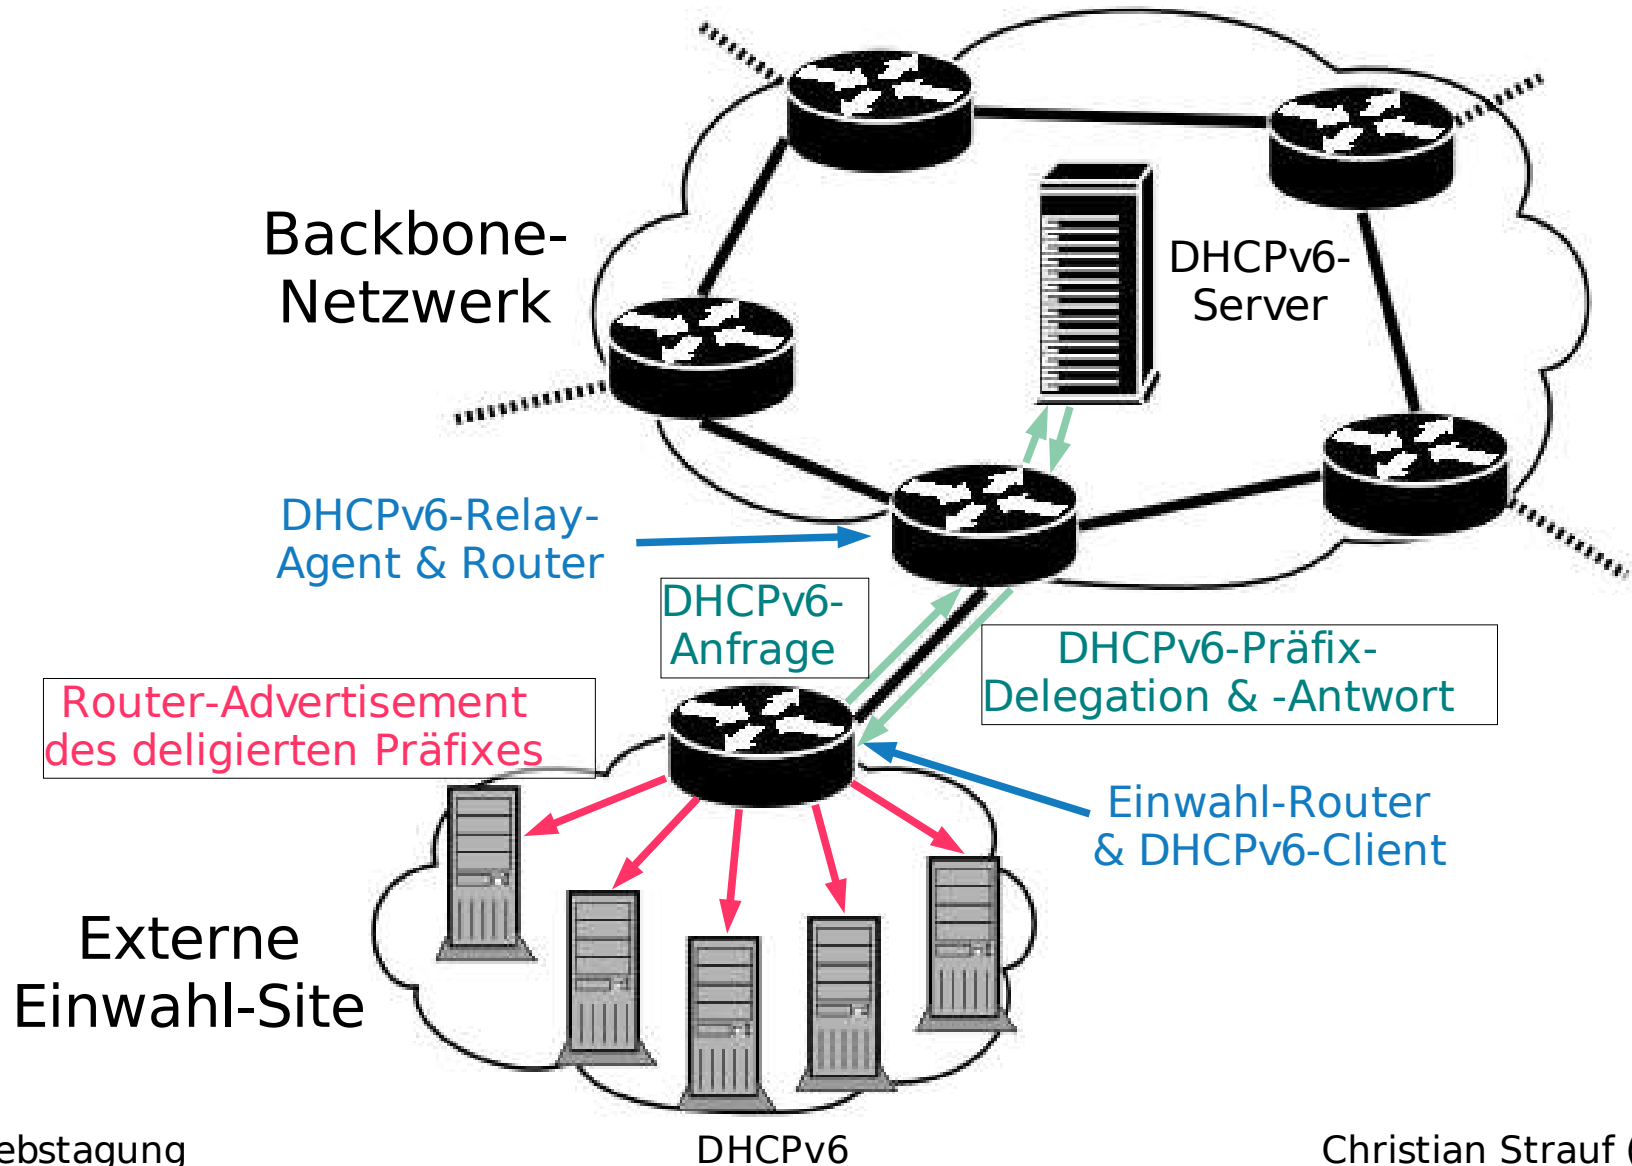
Backbone-Netzwerk

DHCPv6-Server

DHCPv6-Relay-Agent & Router

DHCPv6-Anfrage

DHCPv6-Präfix-Delegation & -Antwort

Router-Advertisement des deligierten Präfixes

Einwahl-Router & DHCPv6-Client

Externe Einwahl-Site

ebstagung

DHCPv6

Christian Strauf (